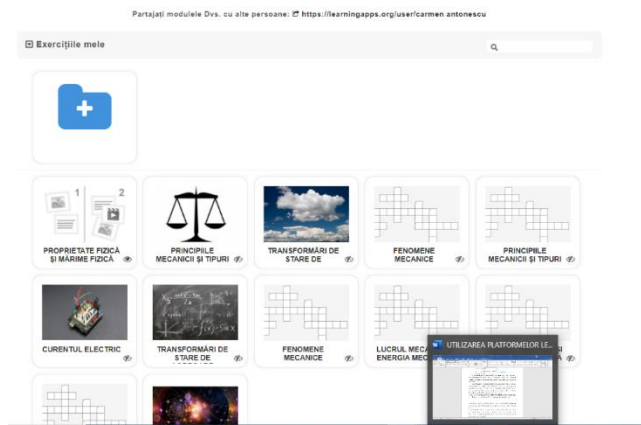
Partajați modulele Dvs. cu alte persoane: https://learningapps.org/user/carmen antonescu

Exercițiile mele

1

2

PROPRIETATE FIZICĂ ȘI MĂRIME FIZICĂ

PRINCIPIILE MECANICII ȘI TIPURI

TRANSFORMĂRI DE STARE DE

FENOMENE MECANICE

PRINCIPIILE MECANICII ȘI TIPURI

CURENTUL ELECTRIC

TRANSFORMĂRI DE STARE DE

FENOMENE MECANICE

LUCRUL MECA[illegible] ENERGIA MEC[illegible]

UTILIZAREA PLATFORMELOR LE...